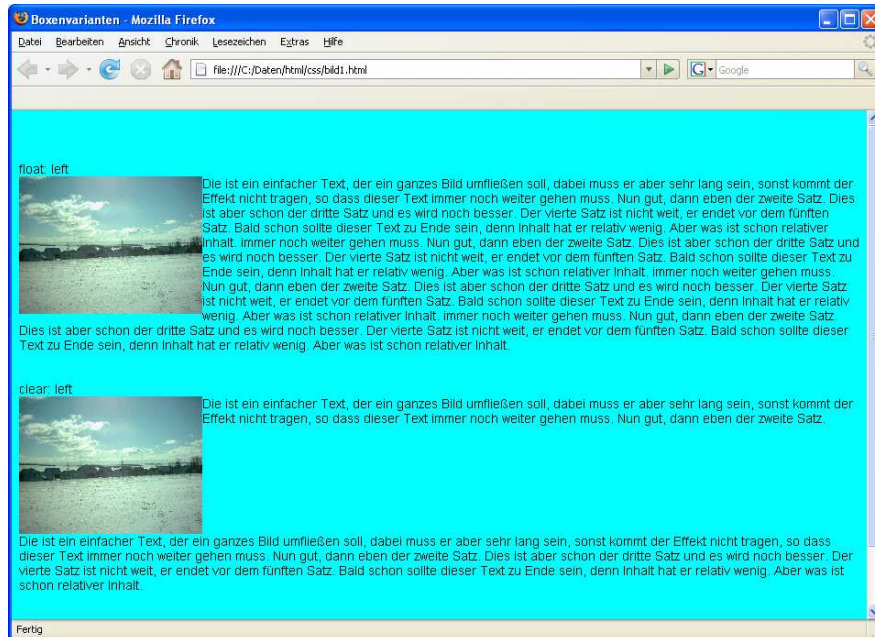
Boxenvarianten - Mozilla Firefox

Datei Bearbeiten Ansicht Chronik Lesezeichen Extras Hilfe

file:///C:/Daten/html/css/bild1.html

Google

float: left

Die ist ein einfacher Text, der ein ganzes Bild umfließen soll, dabei muss er aber sehr lang sein, sonst kommt der Effekt nicht tragen, so dass dieser Text immer noch weiter gehen muss. Nun gut, dann eben der zweite Satz. Dies ist aber schon der dritte Satz und es wird noch besser. Der vierte Satz ist nicht weit, er endet vor dem fünften Satz. Bald schon sollte dieser Text zu Ende sein, denn Inhalt hat er relativ wenig. Aber was ist schon relativer Inhalt. immer noch weiter gehen muss. Nun gut, dann eben der zweite Satz. Dies ist aber schon der dritte Satz und es wird noch besser. Der vierte Satz ist nicht weit, er endet vor dem fünften Satz. Bald schon sollte dieser Text zu Ende sein, denn Inhalt hat er relativ wenig. Aber was ist schon relativer Inhalt. immer noch weiter gehen muss. Nun gut, dann eben der zweite Satz. Dies ist aber schon der dritte Satz und es wird noch besser. Der vierte Satz ist nicht weit, er endet vor dem fünften Satz. Bald schon sollte dieser Text zu Ende sein, denn Inhalt hat er relativ wenig. Aber was ist schon relativer Inhalt. immer noch weiter gehen muss. Nun gut, dann eben der zweite Satz. Dies ist aber schon der dritte Satz und es wird noch besser. Der vierte Satz ist nicht weit, er endet vor dem fünften Satz. Bald schon sollte dieser Text zu Ende sein, denn Inhalt hat er relativ wenig. Aber was ist schon relativer Inhalt.

clear: left

Die ist ein einfacher Text, der ein ganzes Bild umfließen soll, dabei muss er aber sehr lang sein, sonst kommt der Effekt nicht tragen, so dass dieser Text immer noch weiter gehen muss. Nun gut, dann eben der zweite Satz.

Die ist ein einfacher Text, der ein ganzes Bild umfließen soll, dabei muss er aber sehr lang sein, sonst kommt der Effekt nicht tragen, so dass dieser Text immer noch weiter gehen muss. Nun gut, dann eben der zweite Satz. Dies ist aber schon der dritte Satz und es wird noch besser. Der vierte Satz ist nicht weit, er endet vor dem fünften Satz. Bald schon sollte dieser Text zu Ende sein, denn Inhalt hat er relativ wenig. Aber was ist schon relativer Inhalt.

Fertig